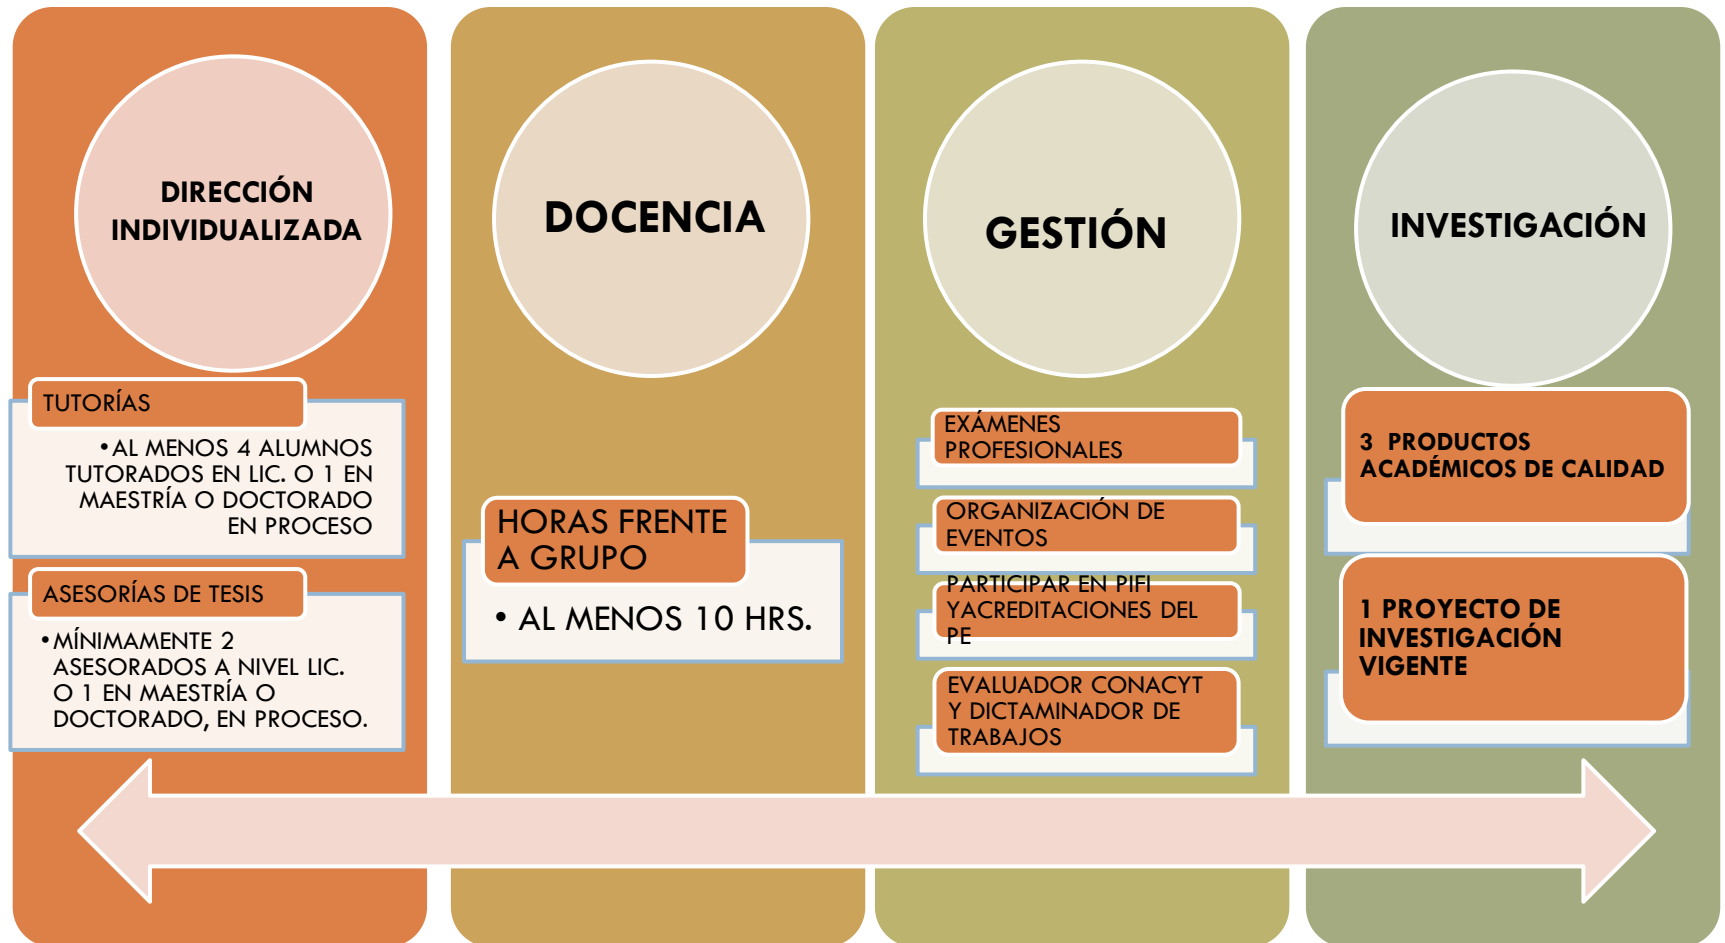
DIRECCIÓN INDIVIDUALIZADA

TUTORÍAS

• AL MENOS 4 ALUMNOS TUTORADOS EN LIC. O 1 EN MAESTRÍA O DOCTORADO EN PROCESO

ASESORÍAS DE TESIS

• MÍNIMAMENTE 2 ASESORADOS A NIVEL LIC. O 1 EN MAESTRÍA O DOCTORADO, EN PROCESO.

DOCENCIA

HORAS FRENTE A GRUPO

• AL MENOS 10 HRS.

GESTIÓN

EXÁMENES PROFESIONALES

ORGANIZACIÓN DE EVENTOS

PARTICIPAR EN PIFI YACREDITACIONES DEL PE

EVALUADOR CONACYT Y DICTAMINADOR DE TRABAJOS

INVESTIGACIÓN

3 PRODUCTOS ACADÉMICOS DE CALIDAD

1 PROYECTO DE INVESTIGACIÓN VIGENTE